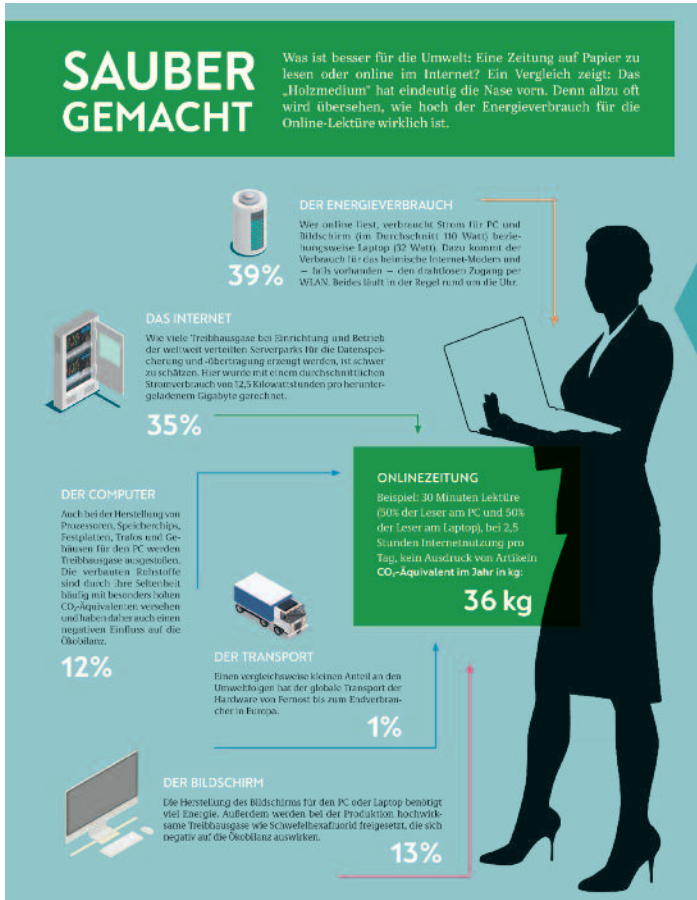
SAUBER GEMACHT

Was ist besser für die Umwelt: Eine Zeitung auf Papier zu lesen oder online im Internet? Ein Vergleich zeigt: Das „Holzmedium" hat eindeutig die Nase vorn. Denn allzu oft wird übersehen, wie hoch der Energieverbrauch für die Online-Lektüre wirklich ist.

DER ENERGIEVERBRAUCH

Wer online liest, verbraucht Strom für PC und Bildschirm (im Durchschnitt 110 Watt) beziehungsweise Laptop (32 Watt). Dazu kommt der Verbrauch für das heimische Internet-Modem und – falls vorhanden – den drahtlosen Zugang per WLAN. Beides läuft in der Regel rund um die Uhr.

39%

DAS INTERNET

Wie viele Treibhausgase bei Einrichtung und Betrieb der weltweit verteilten Serverparks für die Datenspeicherung und -übertragung erzeugt werden, ist schwer zu schätzen. Hier wurde mit einem durchschnittlichen Stromverbrauch von 12,5 Kilowattstunden pro heruntergeladenem Gigabyte gerechnet.

35%

ONLINEZEITUNG

Beispiel: 30 Minuten Lektüre (50% der Leser am PC und 50% der Leser am Laptop), bei 2,5 Stunden Internetnutzung pro Tag, kein Ausdruck von Artikeln
$CO_2$-Äquivalent im Jahr in kg:

36 kg

DER COMPUTER

Auch bei der Herstellung von Prozessoren, Speicherchips, Festplatten, Trafos und Gehäusen für den PC werden Treibhausgase ausgestoßen. Die verbauten Rohstoffe sind durch ihre Seltenheit häufig mit besonders hohen $CO_2$-Äquivalenten versehen und haben daher auch einen negativen Einfluss auf die Ökobilanz.

12%

DER TRANSPORT

Einen vergleichsweise kleinen Anteil an den Umweltfolgen hat der globale Transport der Hardware von Fernost bis zum Endverbraucher in Europa.

1%

DER BILDSCHIRM

Die Herstellung des Bildschirms für den PC oder Laptop benötigt viel Energie. Außerdem werden bei der Produktion hochwirksame Treibhausgase wie Schwefelhexafluorid freigesetzt, die sich negativ auf die Ökobilanz auswirken.

13%